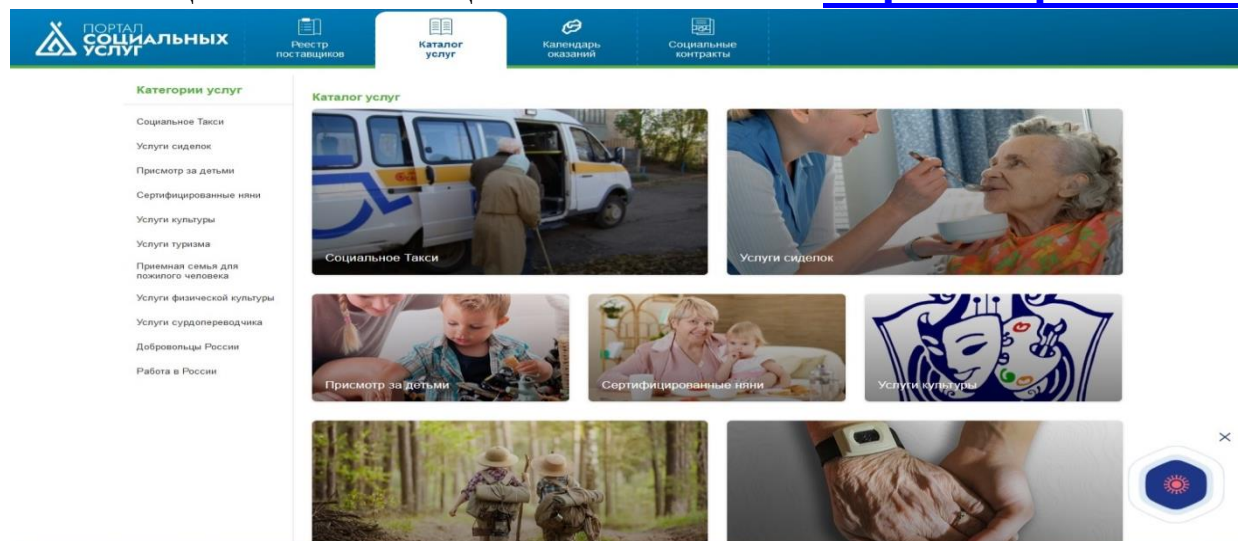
ПОРТАЛ СОЦИАЛЬНЫХ УСЛУГ

Реестр поставщиков

Каталог услуг

Календарь оказаний

Социальные контракты

Категории услуг

Социальное Такси

Услуги сиделок

Присмотр за детьми

Сертифицированные няни

Услуги культуры

Услуги туризма

Приемная семья для пожилого человека

Услуги физической культуры

Услуги сурдопереводчика

Добровольцы России

Работа в России

Каталог услуг

Социальное Такси

Услуги сиделок

Присмотр за детьми

Сертифицированные няни

Услуги культуры

×